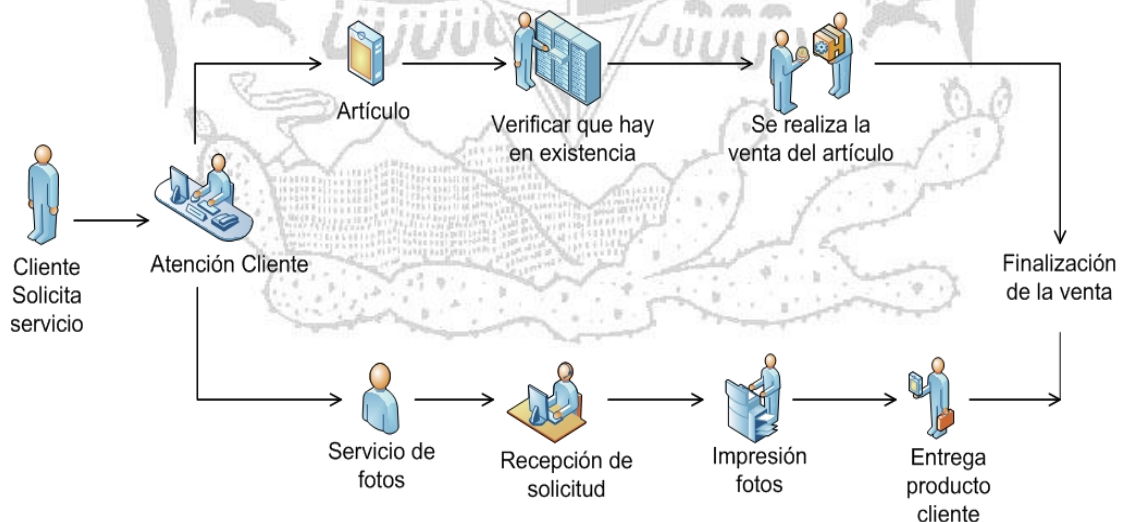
Artículo

Verificar que hay en existencia

Se realiza la venta del artículo

Cliente Solicita servicio

Atención Cliente

Finalización de la venta

Servicio de fotos

Recepción de solicitud

Impresión fotos

Entrega producto cliente